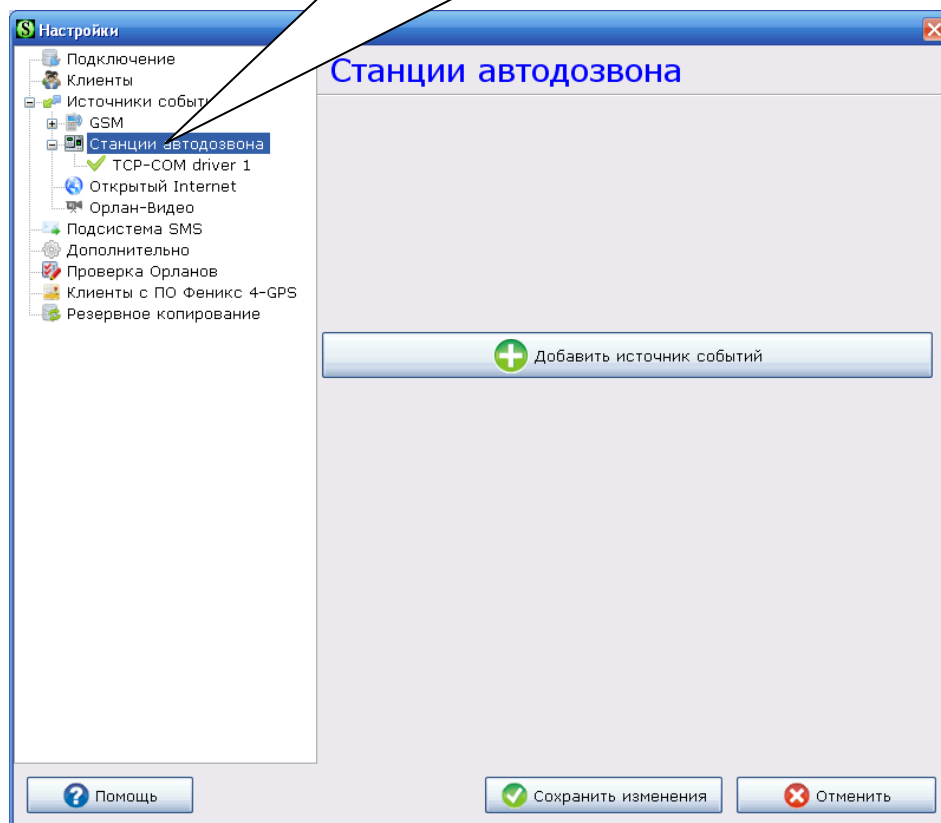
Настройки

Подключение
Клиенты
Источники событи
GSM
Станции автодозвона
TCP-COM driver 1
Открытый Internet
Орлан-Видео
Подсистема SMS
Дополнительно
Проверка Орланов
Клиенты с ПО Феникс 4-GPS
Резервное копирование

Станции автодозвона

Добавить источник событий

Помощь

Сохранить изменения

Отменить